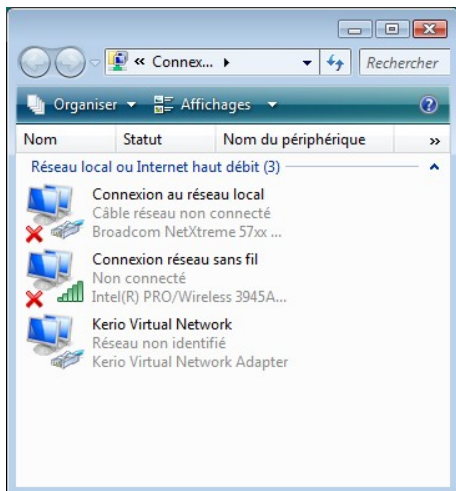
« Connex... ▸

Rechercher

Organiser ▾ Affichages ▾

Nom | Statut | Nom du périphérique | »

Réseau local ou Internet haut débit (3)

Connexion au réseau local
Câble réseau non connecté
Broadcom NetXtreme 57xx ...

Connexion réseau sans fil
Non connecté
Intel(R) PRO/Wireless 3945A...

Kerio Virtual Network
Réseau non identifié
Kerio Virtual Network Adapter